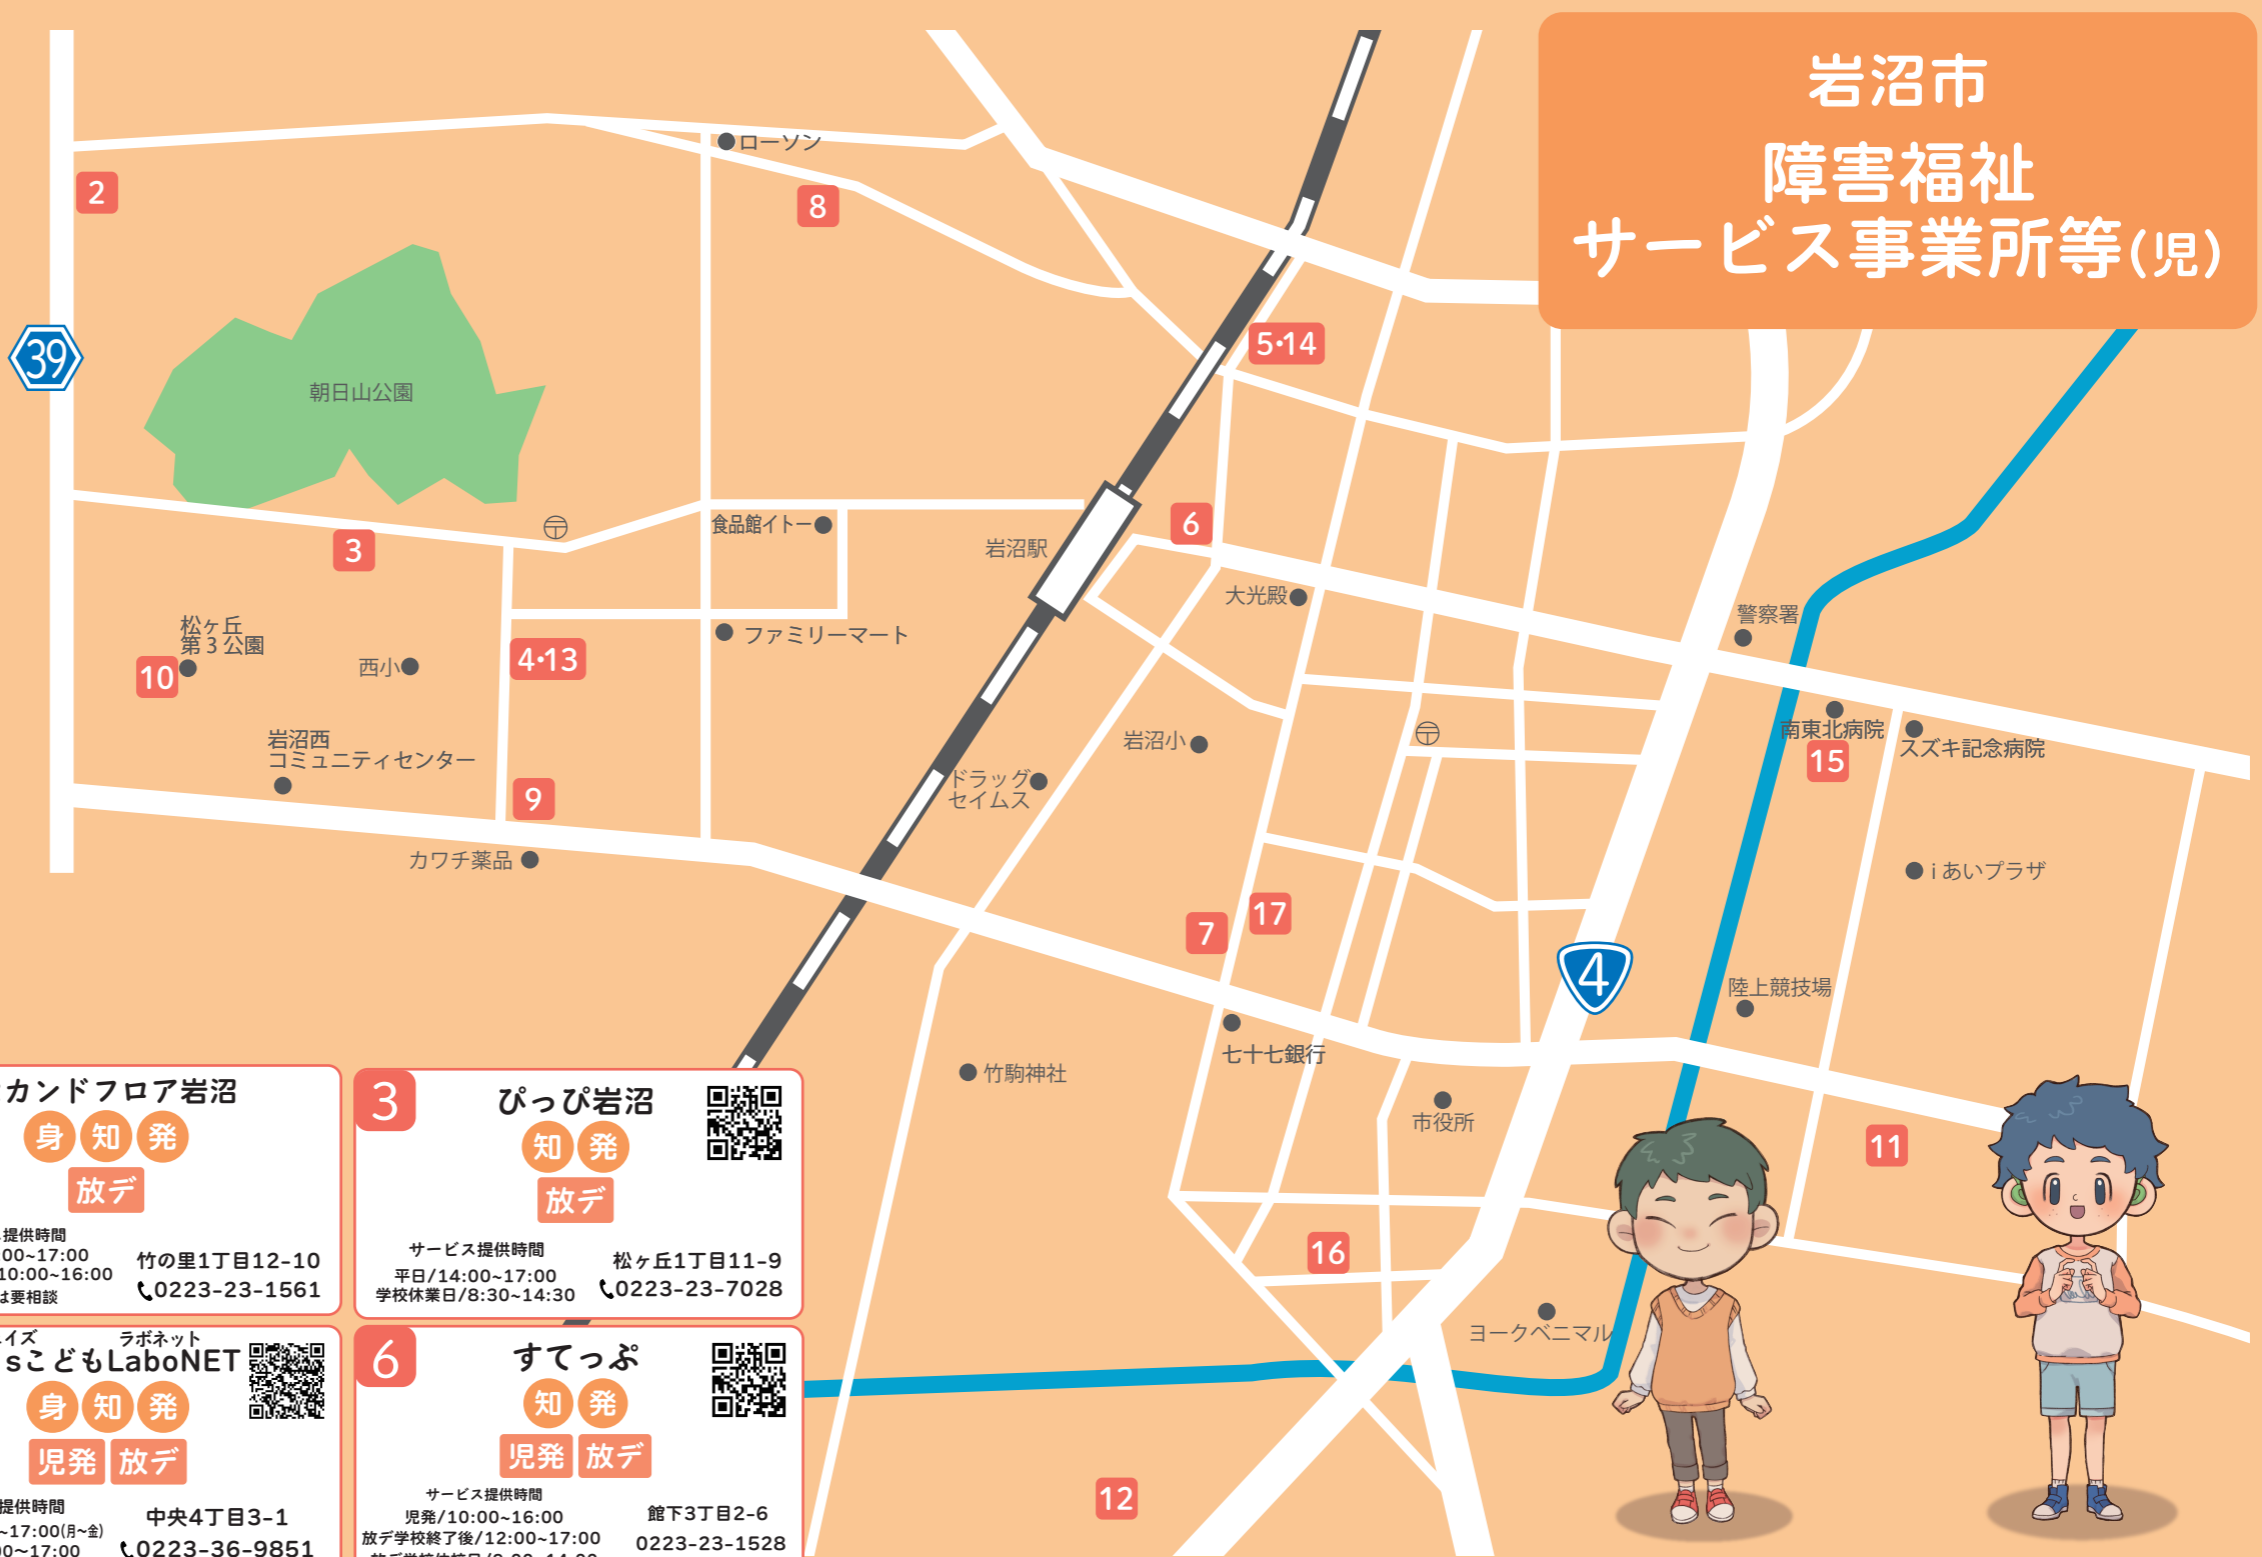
岩沼市
障害福祉
サービス事業所等(児)

39
2
ローソン
8
5·14
朝日山公園
食品館イトー
岩沼駅
6
3
大光殿
松ヶ丘
第３公園
10
西小
4·13
ファミリーマート
警察署
南東北病院
スズキ記念病院
15
岩沼小
岩沼西
コミュニティセンター
ドラッグ
セイムス
9
カワチ薬品
i あいプラザ
17
7
4
陸上競技場
七十七銀行
竹駒神社
市役所
11
16
ヨークベニマル
12

カンドフロア岩沼
身 知 発
放デ
提供時間
00~17:00
10:00~16:00
は要相談
竹の里1丁目12-10
0223-23-1561

3
ぴっぴ岩沼
知 発
放デ
サービス提供時間
平日/14:00~17:00
学校休業日/8:30~14:30
松ヶ丘1丁目11-9
0223-23-7028

イズ ラボネット
sこどもLaboNET
身 知 発
児発 放デ
提供時間
~17:00(月~金)
00~17:00
中央4丁目3-1
0223-36-9851

6
すてっぷ
知 発
児発 放デ
サービス提供時間
児発/10:00~16:00
放デ学校終了後/12:00~17:00
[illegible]
館下3丁目2-6
0223-23-1528